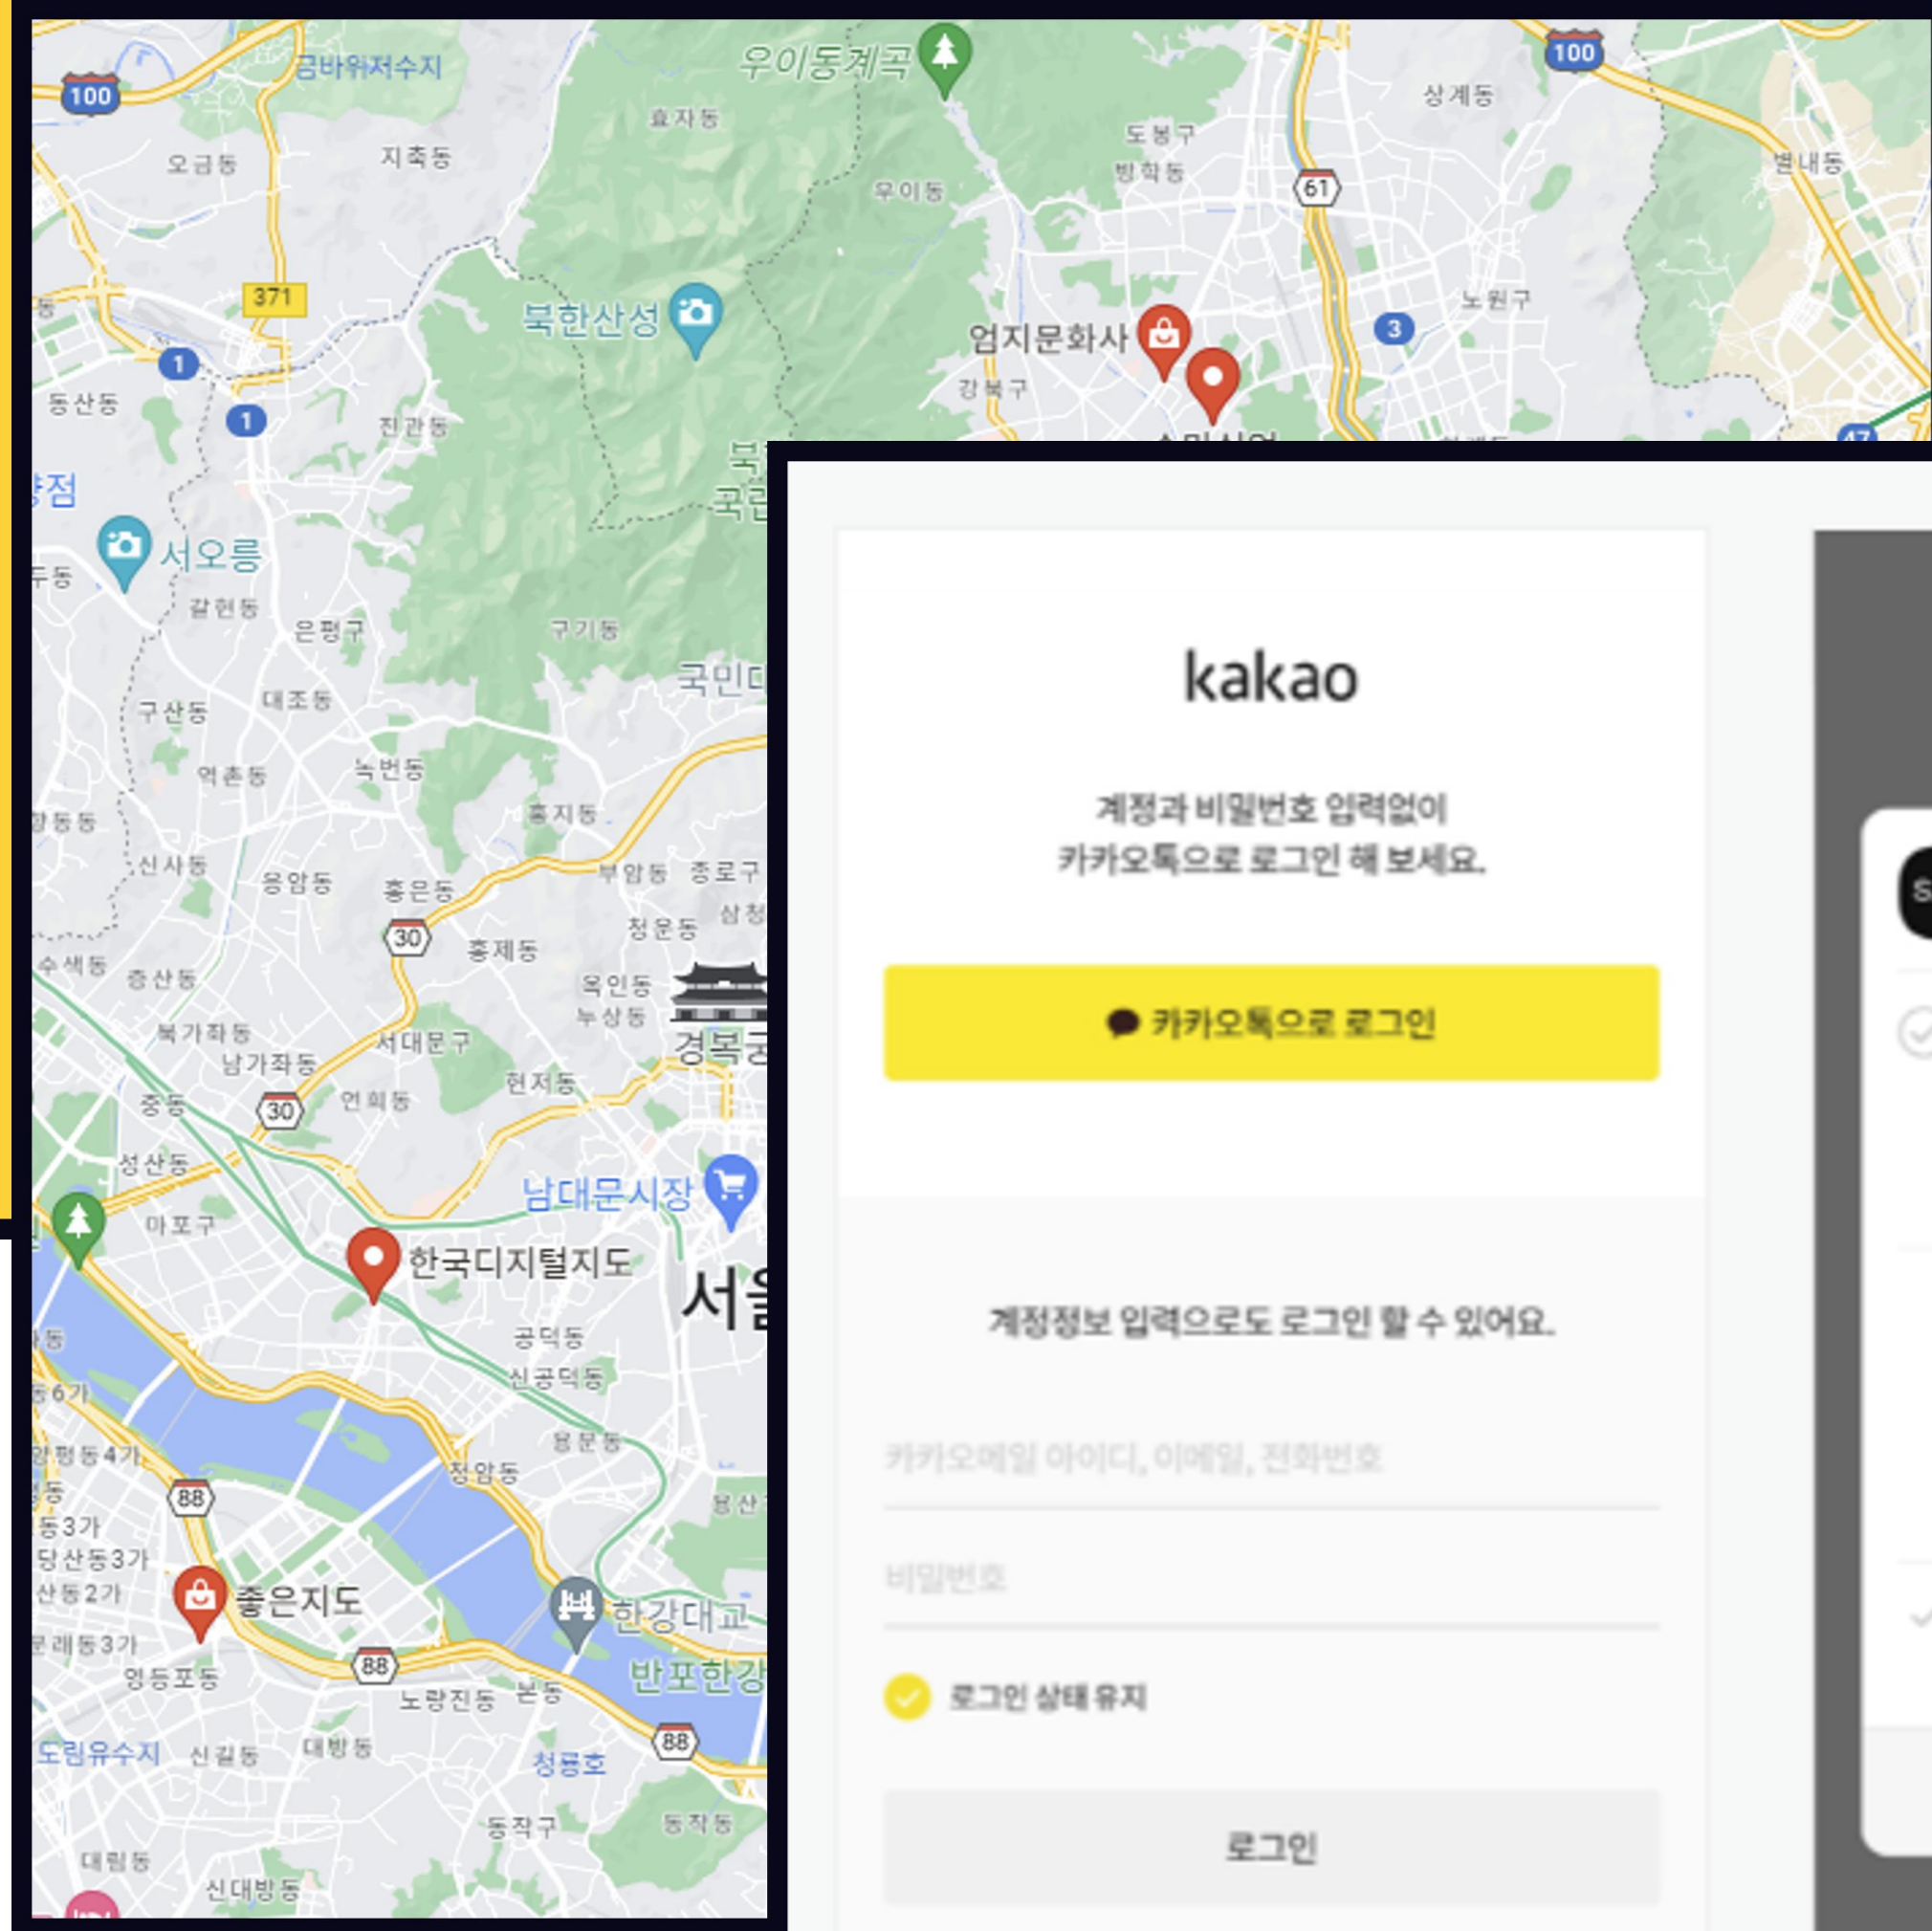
100
금바위저수지
우이동계곡
100
상계동
효자동
도봉구
방학동
오금동
지축동
우이동
61
별내동
371
북한산성
엄지문화사
3
노원구
1
동산동
1
강북구
진관동
서오릉
갈현동
은평구
구기동
국민대
구산동
대조동
역촌동
녹번동
홍지동
신사동
응암동
홍은동
부암동
종로구
청운동
삼청
30
홍제동
수색동
증산동
옥인동
누상동
북가좌동
남가좌동
서대문구
경복궁
30
연희동
현저동
중동
성산동
남대문시장
마포구
한국디지털지도
서울
공덕동
신공덕동
용문동
청암동
88
용산
좋은지도
한강대교
88
영등포동
노량진동
본동
반포한강
88
도림유수지
신길동
대방동
청룡호
동작구
동작동
대림동
신대방동

kakao

계정과 비밀번호 입력없이
카카오톡으로 로그인 해 보세요.

카카오톡으로 로그인

계정정보 입력으로도 로그인 할 수 있어요.

카카오메일 아이디, 이메일, 전화번호

비밀번호

로그인 상태 유지

로그인